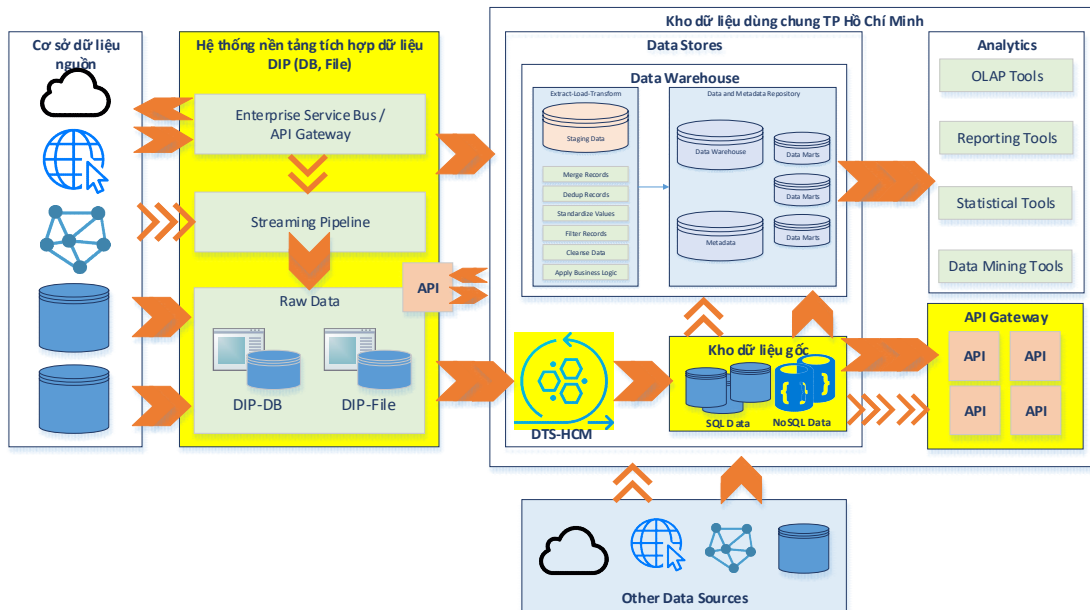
Cơ sở dữ liệu nguồn

Hệ thống nền tảng tích hợp dữ liệu DIP (DB, File)

Enterprise Service Bus / API Gateway

Streaming Pipeline

Raw Data

DIP-DB

DIP-File

API

Kho dữ liệu dùng chung TP Hồ Chí Minh

Data Stores

Data Warehouse

Extract-Load-Transform

Staging Data

Merge Records

Dedup Records

Standardize Values

Filter Records

Cleanse Data

Apply Business Logic

Data and Metadata Repository

Data Warehouse

Data Marts

Data Marts

Data Marts

Metadata

DTS-HCM

Kho dữ liệu gốc

SQL Data

NoSQL Data

Analytics

OLAP Tools

Reporting Tools

Statistical Tools

Data Mining Tools

API Gateway

API

API

API

API

Other Data Sources